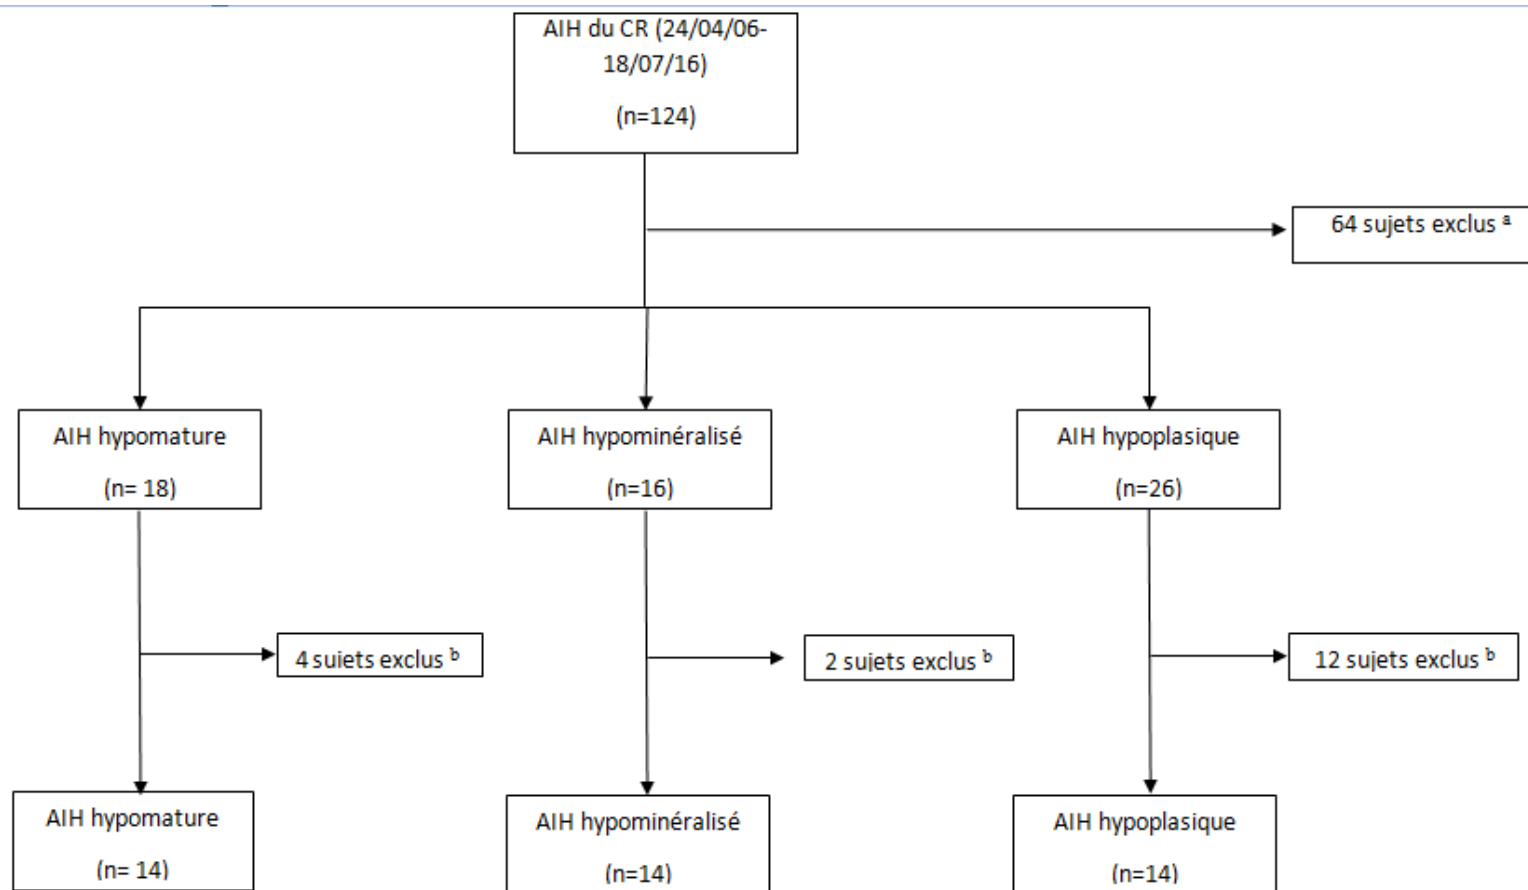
AIH du CR (24/04/06-18/07/16)

(n=124)

64 sujets exclus $^{a}$

AIH hypomature

(n= 18)

AIH hypominéralisé

(n=16)

AIH hypoplasique

(n=26)

4 suiets exclus $^{b}$

2 suiets exclus $^{b}$

12 sujets exclus $^{b}$

AIH hypomature

(n= 14)

AIH hypominéralisé

(n=14)

AIH hypoplasique

(n=14)